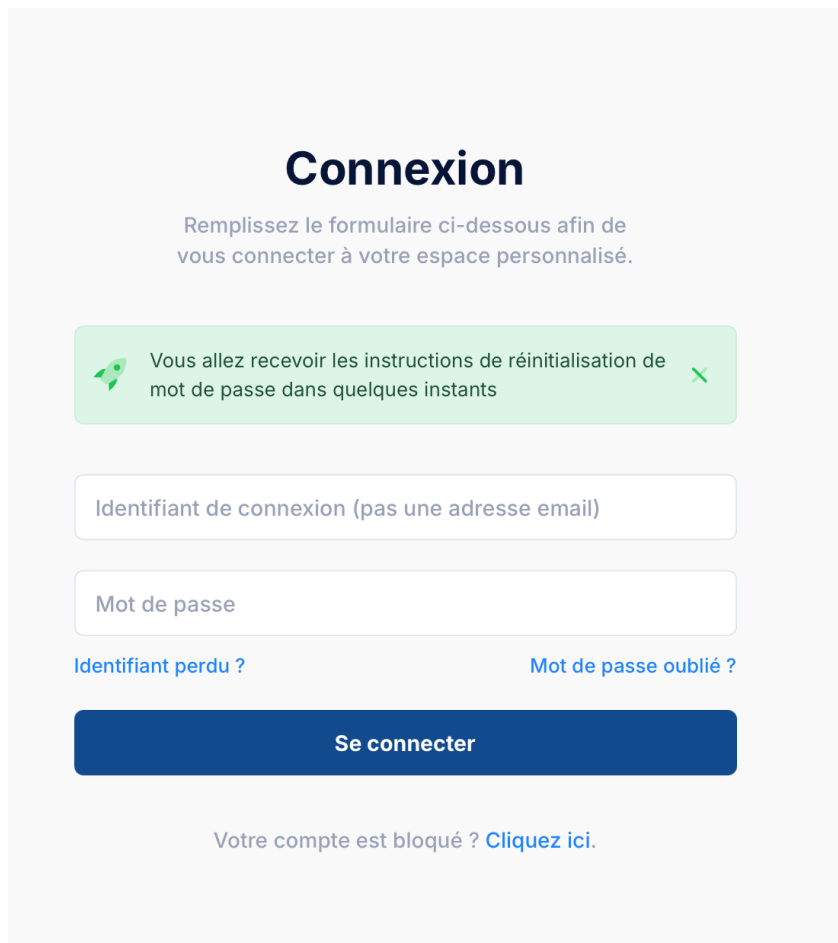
Connexion

Remplissez le formulaire ci-dessous afin de vous connecter à votre espace personnalisé.

Vous allez recevoir les instructions de réinitialisation de mot de passe dans quelques instants

Identifiant de connexion (pas une adresse email)

Mot de passe

Identifiant perdu ?

Mot de passe oublié ?

Se connecter

Votre compte est bloqué ? Cliquez ici.